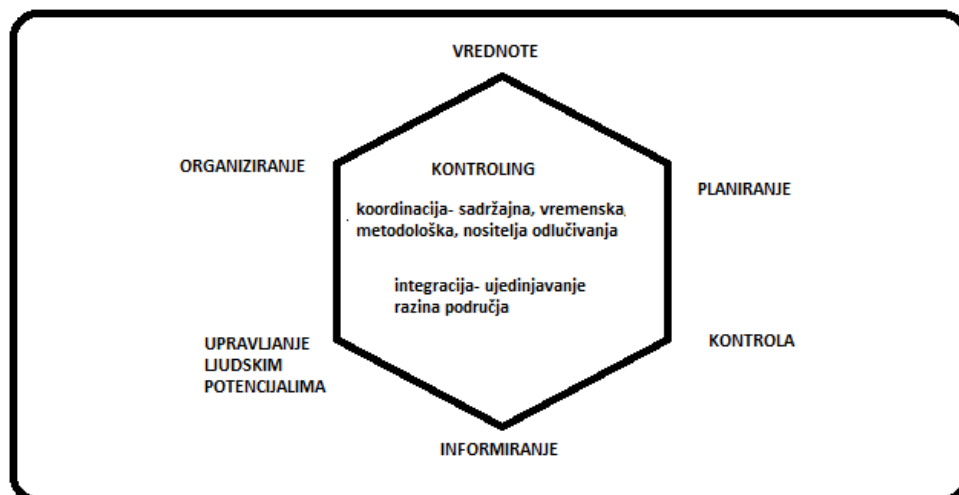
VREDNOTE

ORGANIZIRANJE

KONTROLING

PLANIRANJE

koordinacija- sadržajna, vremenska, metodološka, nositelja odlučivanja

integracija- ujedinjavanje razina područja

UPRAVLJANJE LJUDSKIM POTENCIJALIMA

KONTROLA

INFORMIRANJE